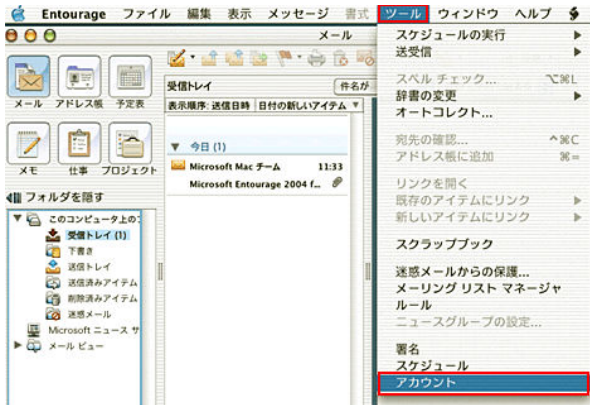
Entourage ファイル 編集 表示 メッセージ 書式 ツール ウィンドウ ヘルプ

メール

メール アドレス帳 予定表

メモ 仕事 プロジェクト

フォルダを隠す

このコンピュータ上の

受信トレイ (1)

下書き

送信トレイ

送信済みアイテム

削除済みアイテム

迷惑メール

Microsoft ニュース サ

メール ビュー

受信トレイ

件名が

表示順序: 送信日時 日付の新しいアイテム

今日 (1)

Microsoft Mac チーム 11:33

Microsoft Entourage 2004 f...

スケジュールの実行

送受信

スペル チェック... ⌥⌘L

辞書の変更

オートコレクト...

宛先の確認... ^⌘C

アドレス帳に追加 ⌘=

リンクを開く

既存のアイテムにリンク

新しいアイテムにリンク

スクラップブック

迷惑メールからの保護...

メーリング リスト マネージャ

ルール

ニュースグループの設定...

署名

スケジュール

アカウント